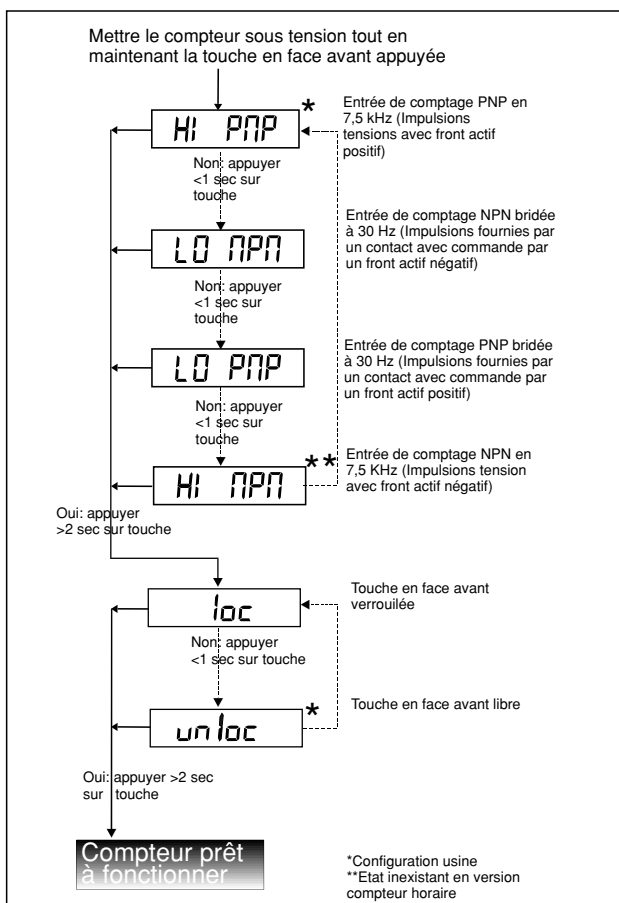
Mettre le compteur sous tension tout en maintenant la touche en face avant appuyée

HI PNP *

Entrée de comptage PNP en 7,5 kHz (Impulsions tensions avec front actif positif)

Non: appuyer <1 sec sur touche

LO NPN

Entrée de comptage NPN bridée à 30 Hz (Impulsions fournies par un contact avec commande par un front actif négatif)

Non: appuyer <1 sec sur touche

LO PNP

Entrée de comptage PNP bridée à 30 Hz (Impulsions fournies par un contact avec commande par un front actif positif)

Non: appuyer <1 sec sur touche

HI NPN **

Entrée de comptage NPN en 7,5 KHz (Impulsions tension avec front actif négatif)

Oui: appuyer >2 sec sur touche

loc

Touche en face avant verrouilée

Non: appuyer <1 sec sur touche

unloc *

Touche en face avant libre

Oui: appuyer >2 sec sur touche

Compteur prêt à fonctionner

*Configuration usine
**Etat inexistant en version compteur horaire